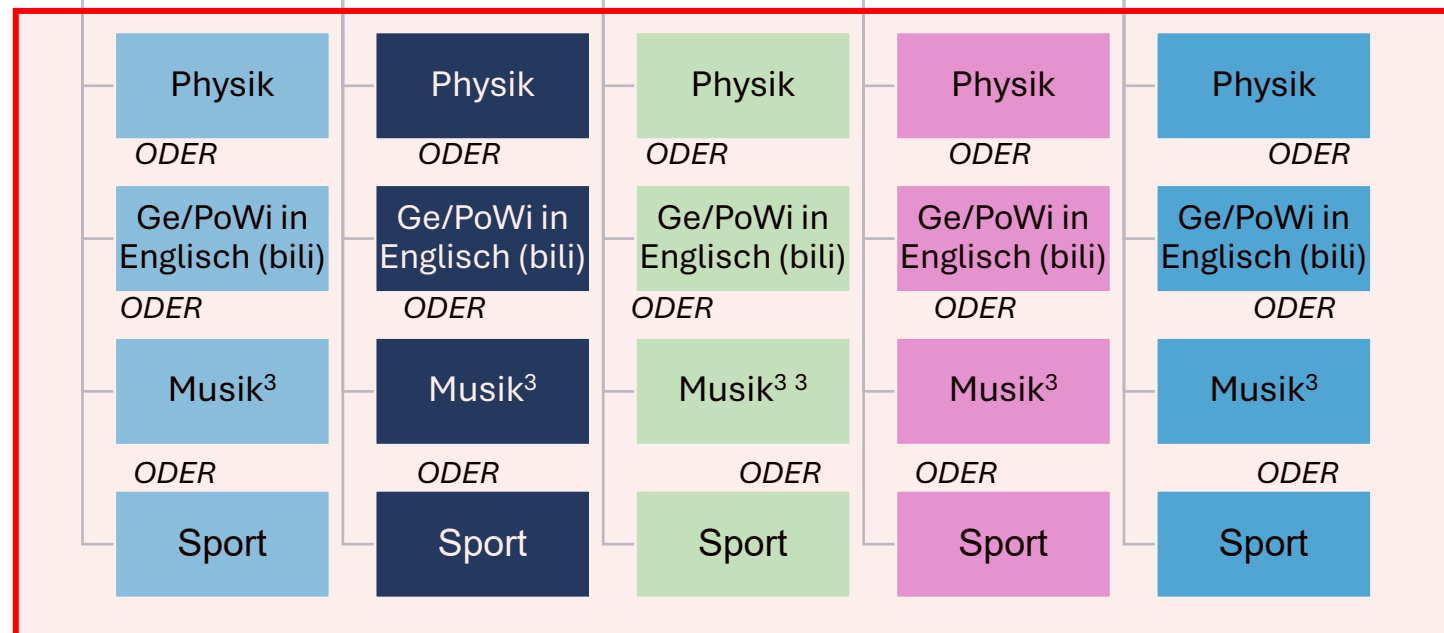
Physik

ODER

Ge/PoWi in Englisch (bili)

ODER

Musik$^3$

ODER

Sport

Physik

ODER

Ge/PoWi in Englisch (bili)

ODER

Musik$^3$

ODER

Sport

Physik

ODER

Ge/PoWi in Englisch (bili)

ODER

Musik$^{3\ 3}$

ODER

Sport

Physik

ODER

Ge/PoWi in Englisch (bili)

ODER

Musik$^3$

ODER

Sport

Physik

ODER

Ge/PoWi in Englisch (bili)

ODER

Musik$^3$

ODER

Sport